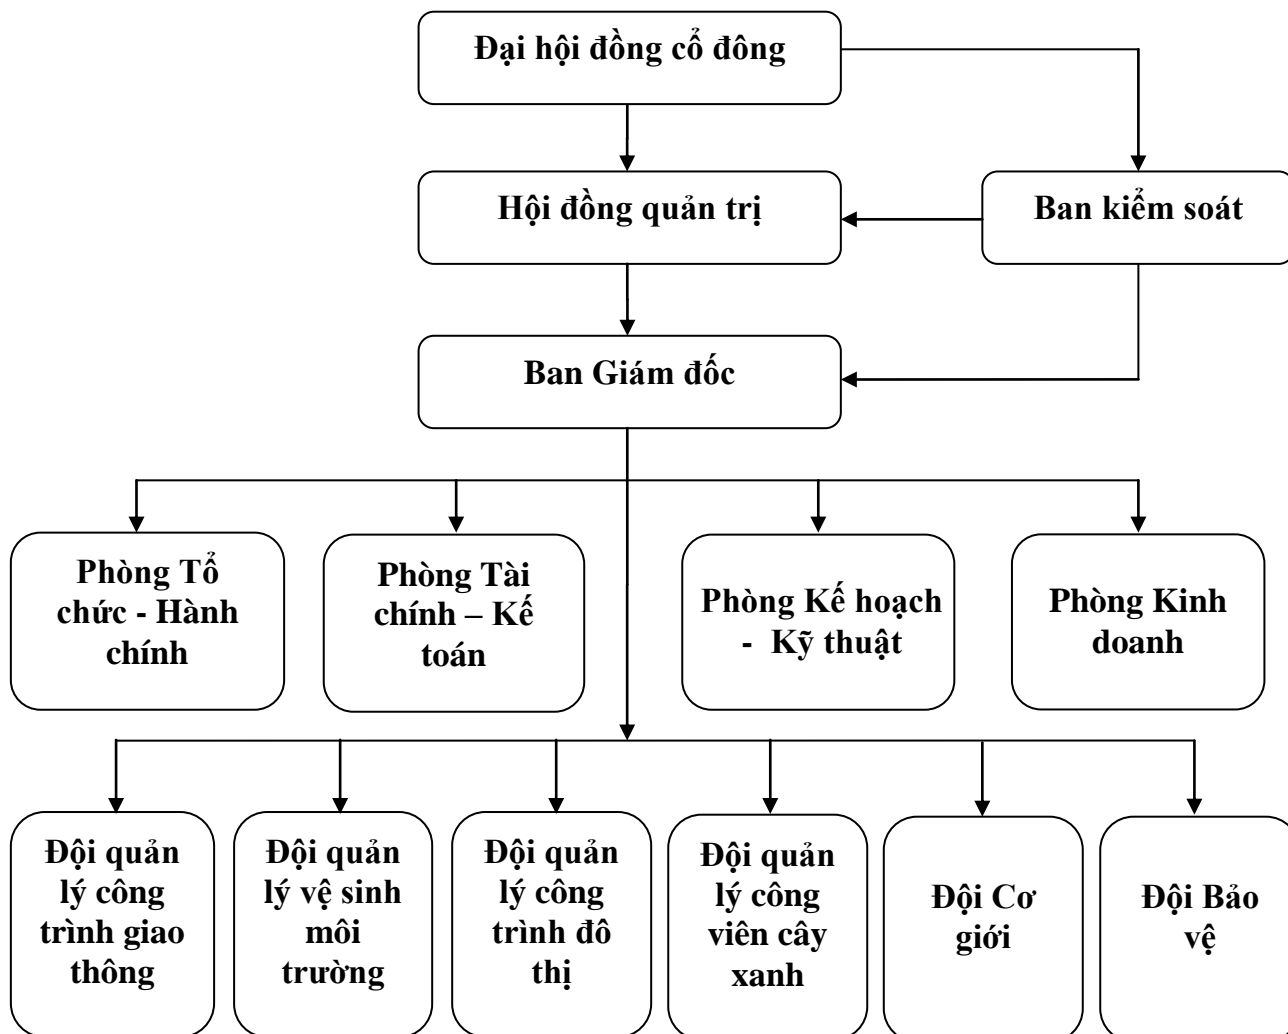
Đại hội đồng cổ đông

Hội đồng quản trị

Ban kiểm soát

Ban Giám đốc

Phòng Tổ chức - Hành chính

Phòng Tài chính – Kế toán

Phòng Kế hoạch - Kỹ thuật

Phòng Kinh doanh

Đội quản lý công trình giao thông

Đội quản lý vệ sinh môi trường

Đội quản lý công trình đô thị

Đội quản lý công viên cây xanh

Đội Cơ giới

Đội Bảo vệ